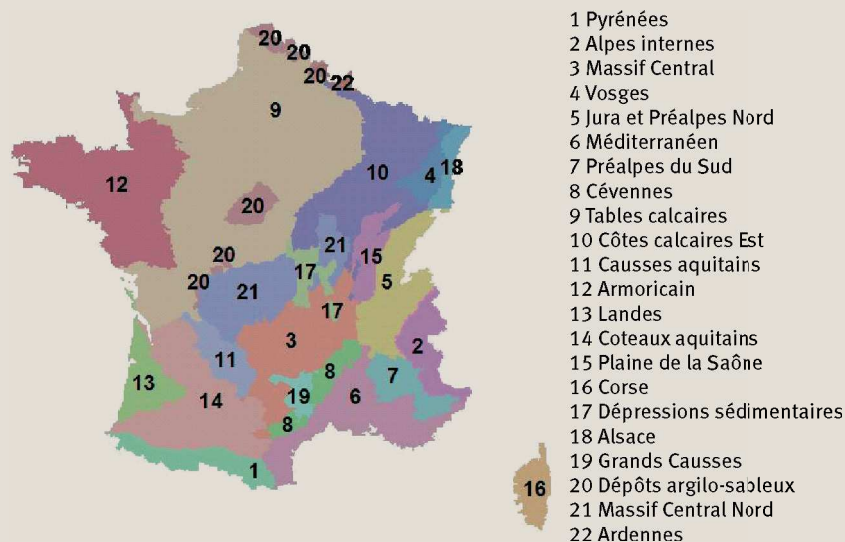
20
20
20
22
9
12
10
4
18
20
21
20
15
20
17
5
21
17
3
2
11
8
7
13
19
14
6
8
1
16

1 Pyrénées
2 Alpes internes
3 Massif Central
4 Vosges
5 Jura et Préalpes Nord
6 Méditerranéen
7 Préalpes du Sud
8 Cévennes
9 Tables calcaires
10 Côtes calcaires Est
11 Causses aquitains
12 Armoricain
13 Landes
14 Coteaux aquitains
15 Plaine de la Saône
16 Corse
17 Dépressions sédimentaires
18 Alsace
19 Grands Causses
20 Dépôts argilo-sableux
21 Massif Central Nord
22 Ardennes